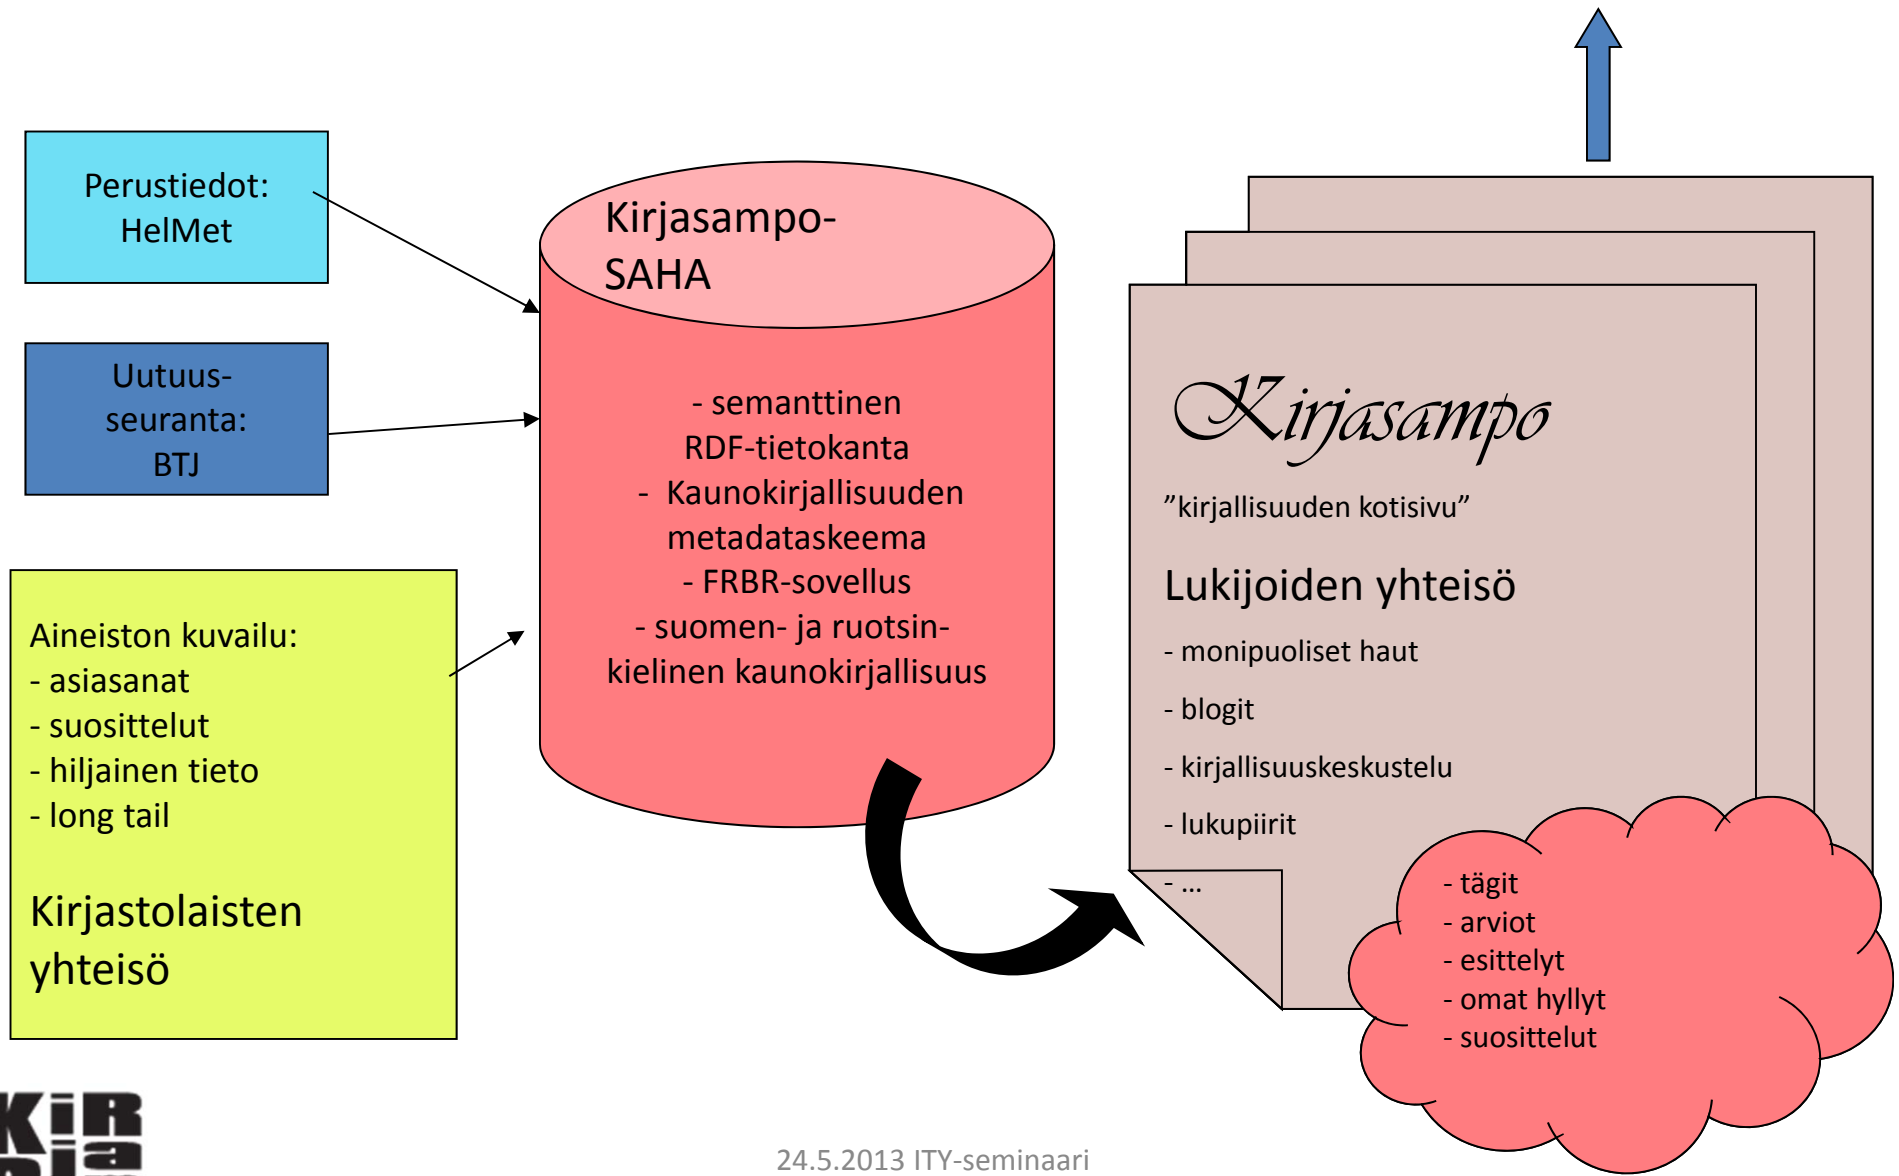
Perustiedot:
HelMet

Uutuus-
seuranta:
BTJ

Aineiston kuvailu:
- asiasanat
- suosittelut
- hiljainen tieto
- long tail

Kirjastolaisten yhteisö

Kirjasampo-
SAHA

- semanttinen RDF-tietokanta
- Kaunokirjallisuuden metadataskeema
- FRBR-sovellus
- suomen- ja ruotsinkielinen kaunokirjallisuus

Kirjasampo

”kirjallisuuden kotisivu”

Lukijoiden yhteisö

- monipuoliset haut
- blogit
- kirjallisuuskeskustelu
- lukupiirit
- ...

- tägit
- arviot
- esittelyt
- omat hyllyt
- suosittelut

KiR
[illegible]

24.5.2013 ITY-seminaari